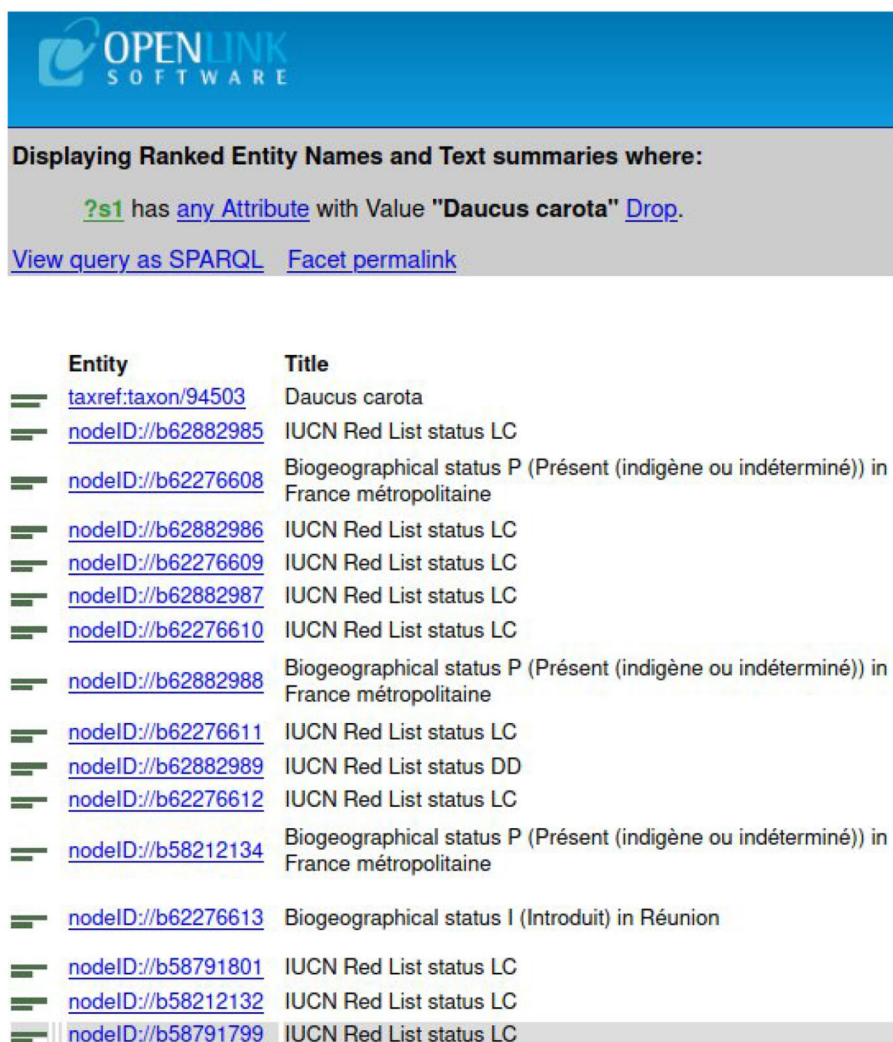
OPENLINK SOFTWARE

Displaying Ranked Entity Names and Text summaries where:

?s1 has any Attribute with Value "Daucus carota" Drop.

View query as SPARQL Facet permalink

| Entity | Title |
|---|---|
| taxref:taxon/94503 | Daucus carota |
| nodeID://b62882985 | IUCN Red List status LC |
| nodeID://b62276608 | Biogeographical status P (Présent (indigène ou indéterminé)) in France métropolitaine |
| nodeID://b62882986 | IUCN Red List status LC |
| nodeID://b62276609 | IUCN Red List status LC |
| nodeID://b62882987 | IUCN Red List status LC |
| nodeID://b62276610 | IUCN Red List status LC |
| nodeID://b62882988 | Biogeographical status P (Présent (indigène ou indéterminé)) in France métropolitaine |
| nodeID://b62276611 | IUCN Red List status LC |
| nodeID://b62882989 | IUCN Red List status DD |
| nodeID://b62276612 | IUCN Red List status LC |
| nodeID://b58212134 | Biogeographical status P (Présent (indigène ou indéterminé)) in France métropolitaine |
| nodeID://b62276613 | Biogeographical status I (Introduit) in Réunion |
| nodeID://b58791801 | IUCN Red List status LC |
| nodeID://b58212132 | IUCN Red List status LC |
| nodeID://b58791799 | IUCN Red List status LC |